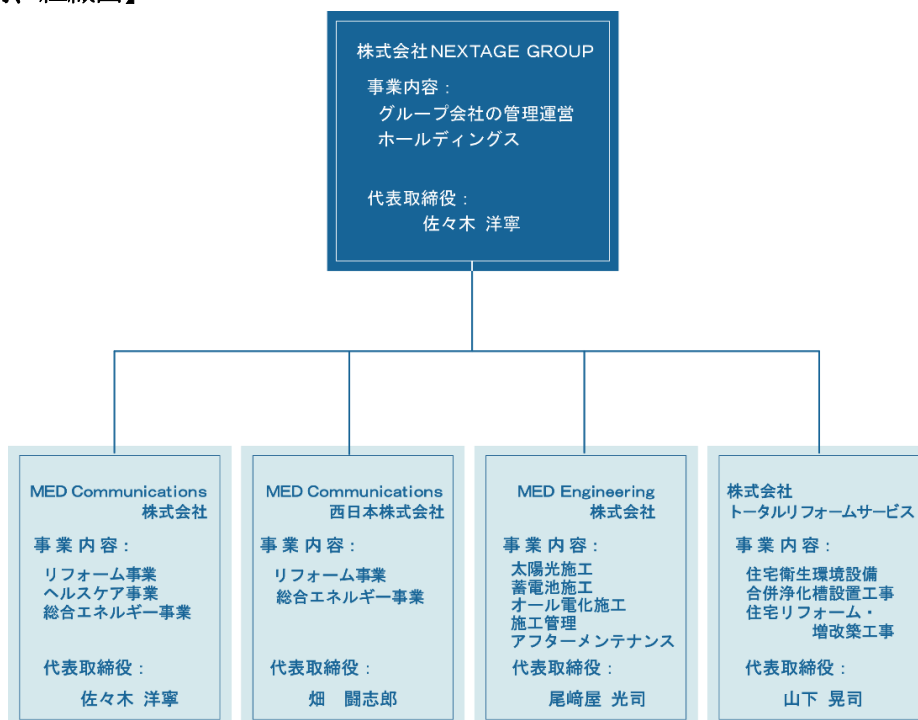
【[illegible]組織図】

株式会社NEXTAGE GROUP

事業内容：
グループ会社の管理運営
ホールディングス

代表取締役：
佐々木 洋寧

MED Communications 株式会社

事業内容：
リフォーム事業
ヘルスケア事業
総合エネルギー事業

代表取締役：
佐々木 洋寧

MED Communications 西日本株式会社

事業内容：
リフォーム事業
総合エネルギー事業

代表取締役：
畑 闘志郎

MED Engineering 株式会社

事業内容：
太陽光施工
蓄電池施工
オール電化施工
施工管理
アフターメンテナンス

代表取締役：
尾﨑屋 光司

株式会社 トータルリフォームサービス

事業内容：
住宅衛生環境設備
合併浄化槽設置工事
住宅リフォーム・増改築工事

代表取締役：
山下 晃司